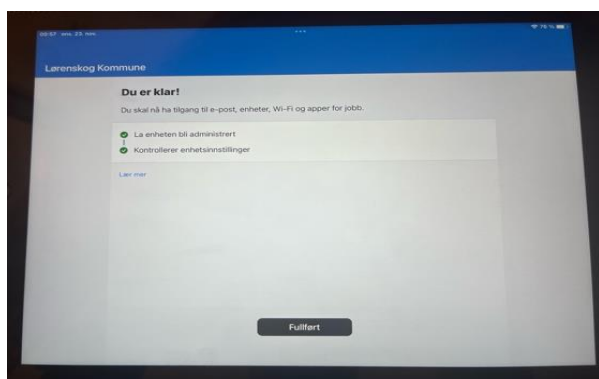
08:57 ons. 23. nov.

75 %

Lørenskog Kommune

Du er klar!

Du skal nå ha tilgang til e-post, enheter, Wi-Fi og apper for jobb.

La enheten bli administrert

Kontrollerer enhetsinnstillinger

Lær mer

Fullført